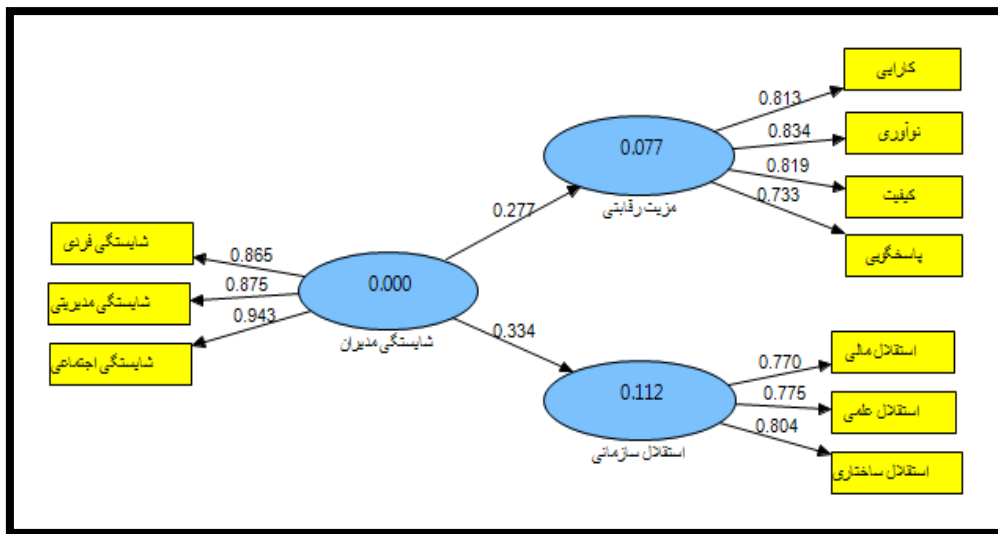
شایستگی فردی
شایستگی مدیریتی
شایستگی اجتماعی
0.865
0.875
0.943
0.000
شایستگی مدیران
0.277
0.334
0.077
مزیت رقابتی
0.813
0.834
0.819
0.733
کارایی
نوآوری
کیفیت
پاسخگویی
0.112
استقلال سازمانی
0.770
0.775
0.804
استقلال مالی
استقلال علمی
استقلال ساختاری